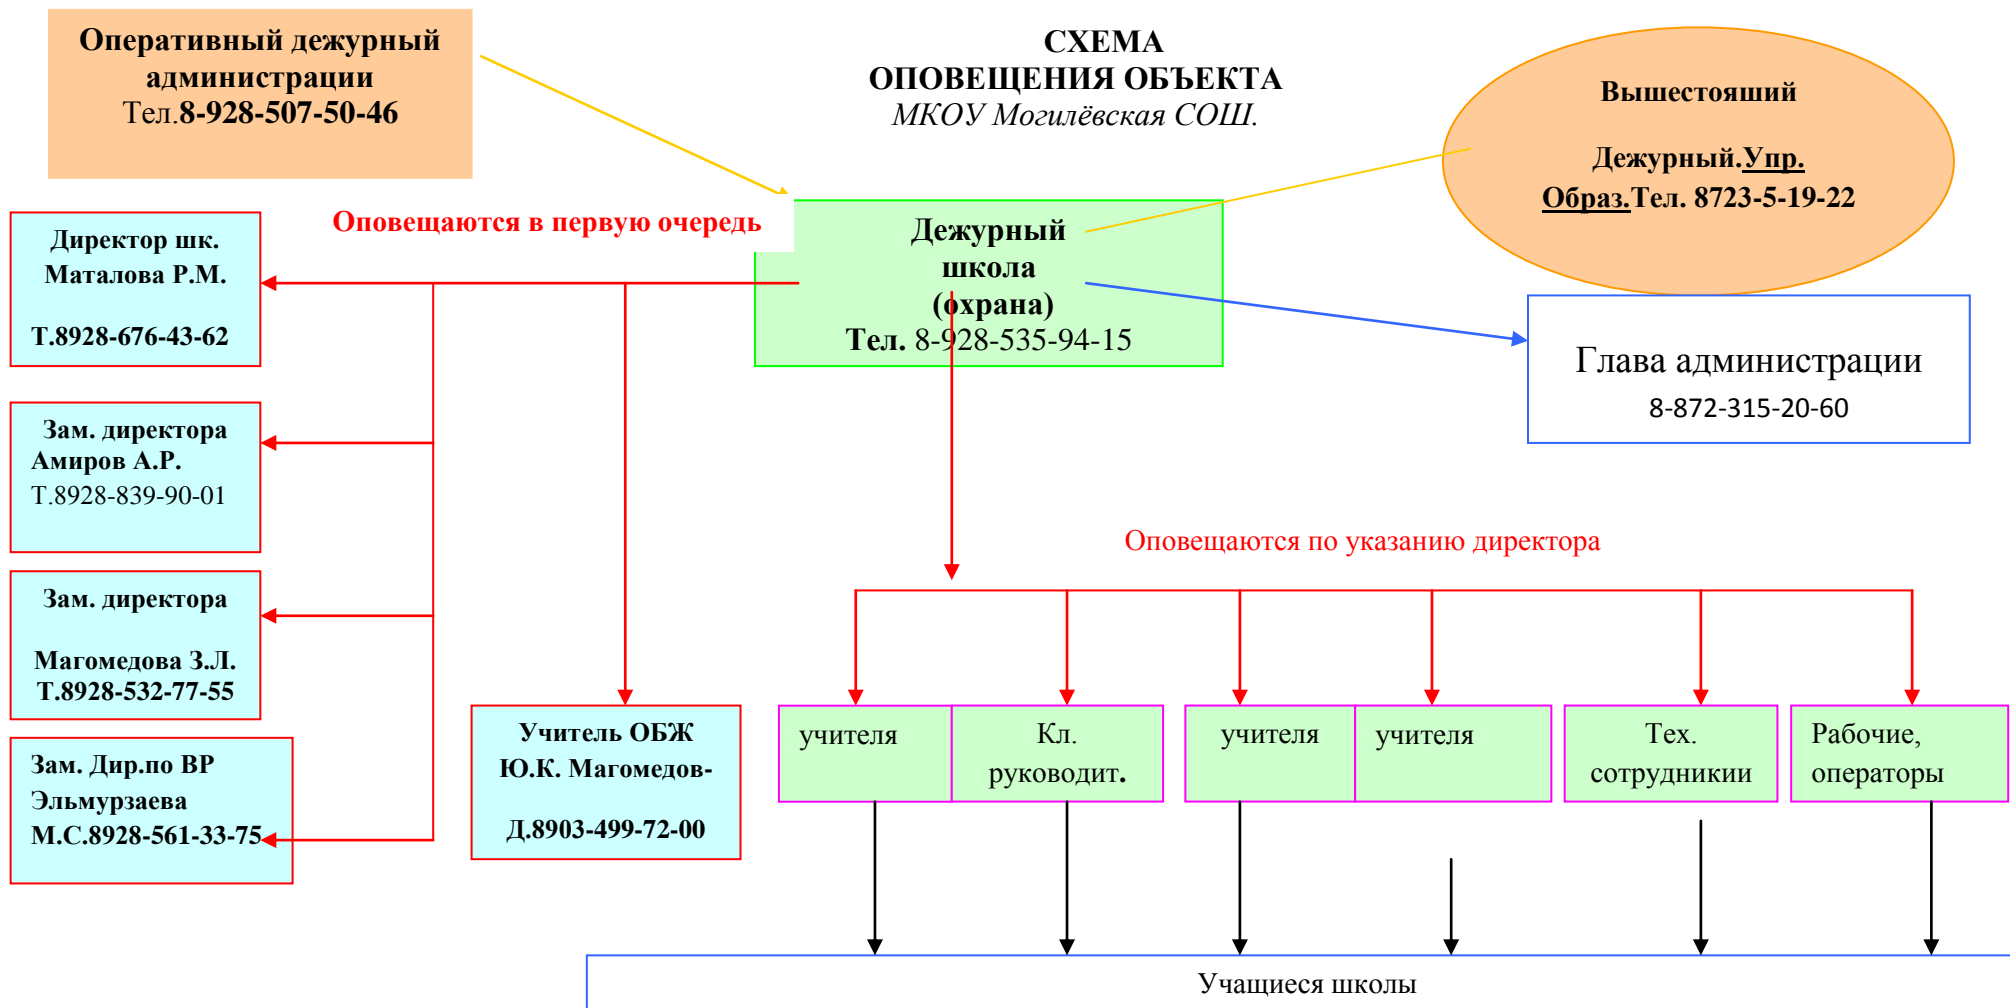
Оперативный дежурный администрации
Тел.8-928-507-50-46

СХЕМА
ОПОВЕЩЕНИЯ ОБЪЕКТА
МКОУ Могилёвская СОШ.

Вышестояший

Дежурный.Упр. Образ.Тел. 8723-5-19-22

Оповещаются в первую очередь

Дежурный школа (охрана)
Тел. 8-928-535-94-15

Директор шк. Маталова Р.М.

Т.8928-676-43-62

Глава администрации
8-872-315-20-60

Зам. директора Амиров А.Р.
Т.8928-839-90-01

Оповещаются по указанию директора

Зам. директора

Магомедова З.Л.
Т.8928-532-77-55

Учитель ОБЖ Ю.К. Магомедов-

Д.8903-499-72-00

учителя

Кл. руководит.

учителя

учителя

Тех. сотрудники

Рабочие, операторы

Зам. Дир.по ВР Эльмурзаева М.С.8928-561-33-75

Учащиеся школы